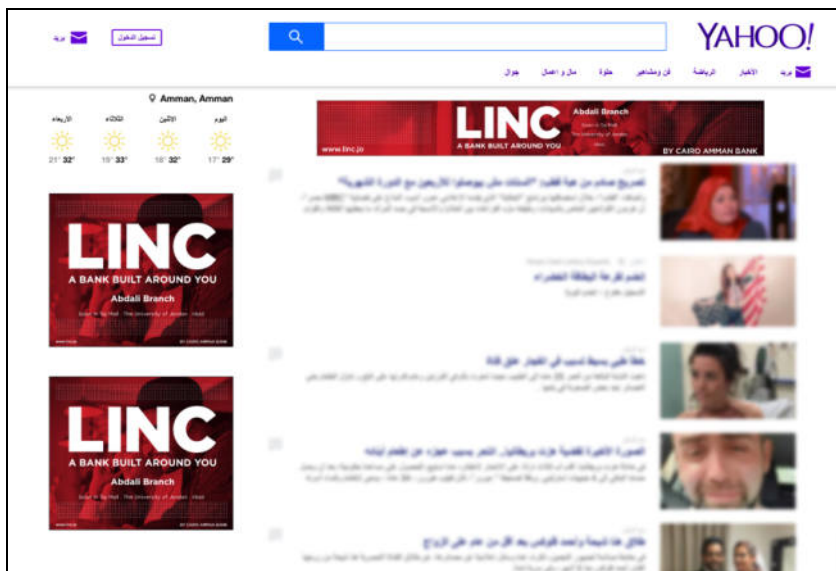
YAHOO!

بريد

تسجيل الدخول

بريد الأخبار الرياضة فن ومشاهير حلوة مال و أعمال جوال

Amman, Amman

اليوم 29° 17°

الإثنين 32° 16°

الثلاثاء 33° 19°

الأربعاء 32° 21°

LINC
A BANK BUILT AROUND YOU
Abdali Branch
www.linc.jo
BY CAIRO AMMAN BANK

LINC
A BANK BUILT AROUND YOU
Abdali Branch

LINC
A BANK BUILT AROUND YOU
Abdali Branch

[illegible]